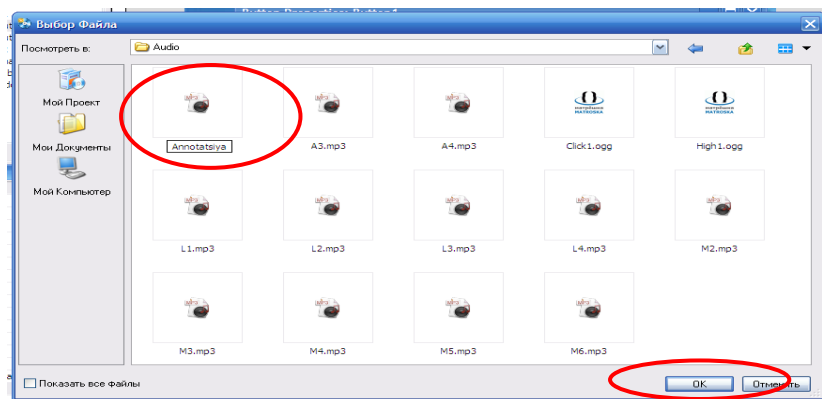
Выбор Файла

Посмотреть в: Audio

Мой Проект

Мои Документы

Мой Компьютер

Annotatsiya
A3.mp3
A4.mp3
Click1.ogg
High1.ogg
L1.mp3
L2.mp3
L3.mp3
L4.mp3
M2.mp3
M3.mp3
M4.mp3
M5.mp3
M6.mp3

Показать все файлы

OK
Отменить